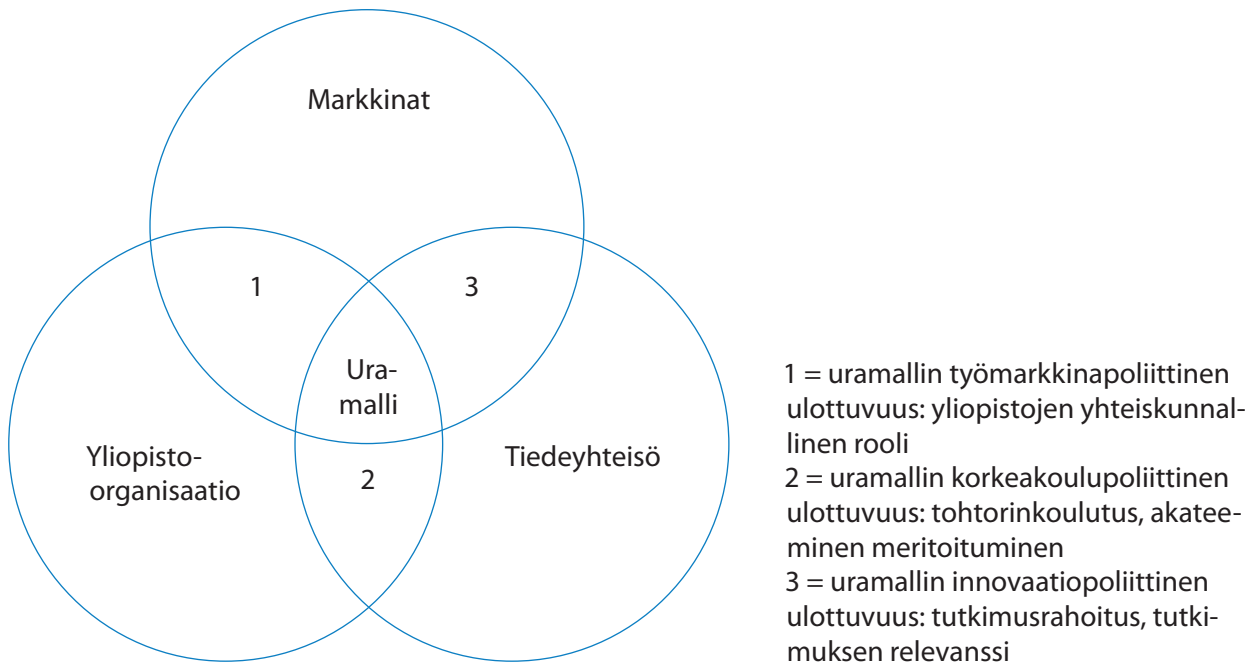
Markkinat

1

3

Uramalli

Yliopisto-organisaatio

Tiedeyhteisö

2

1 = uramallin työmarkkinapoliittinen ulottuvuus: yliopistojen yhteiskunnallinen rooli
2 = uramallin korkeakoulupoliittinen ulottuvuus: tohtorinkoulutus, akateeminen meritoituminen
3 = uramallin innovaatiopoliittinen ulottuvuus: tutkimusrahoitus, tutkimuksen relevanssi